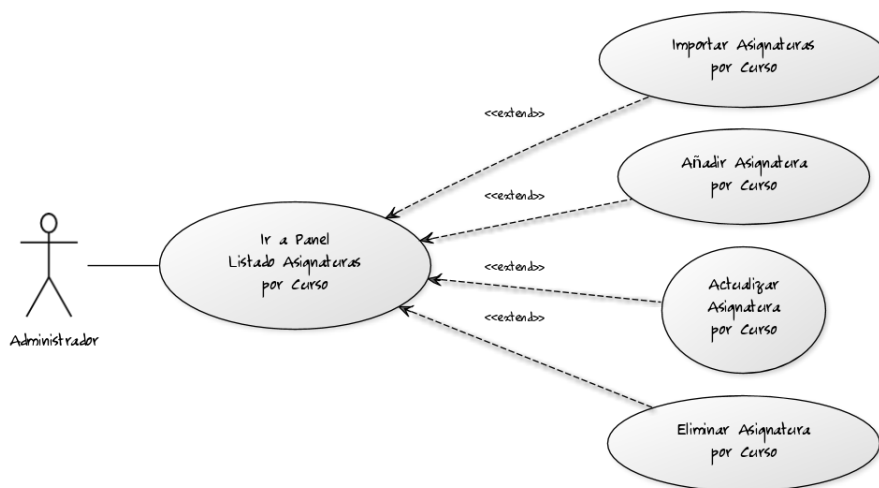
Importar Asignaturas por Curso

<<extend>>

Añadir Asignatura por Curso

<<extend>>

Ir a Panel Listado Asignaturas por Curso

<<extend>>

Actualizar Asignatura por Curso

<<extend>>

Administrador

Eliminar Asignatura por Curso